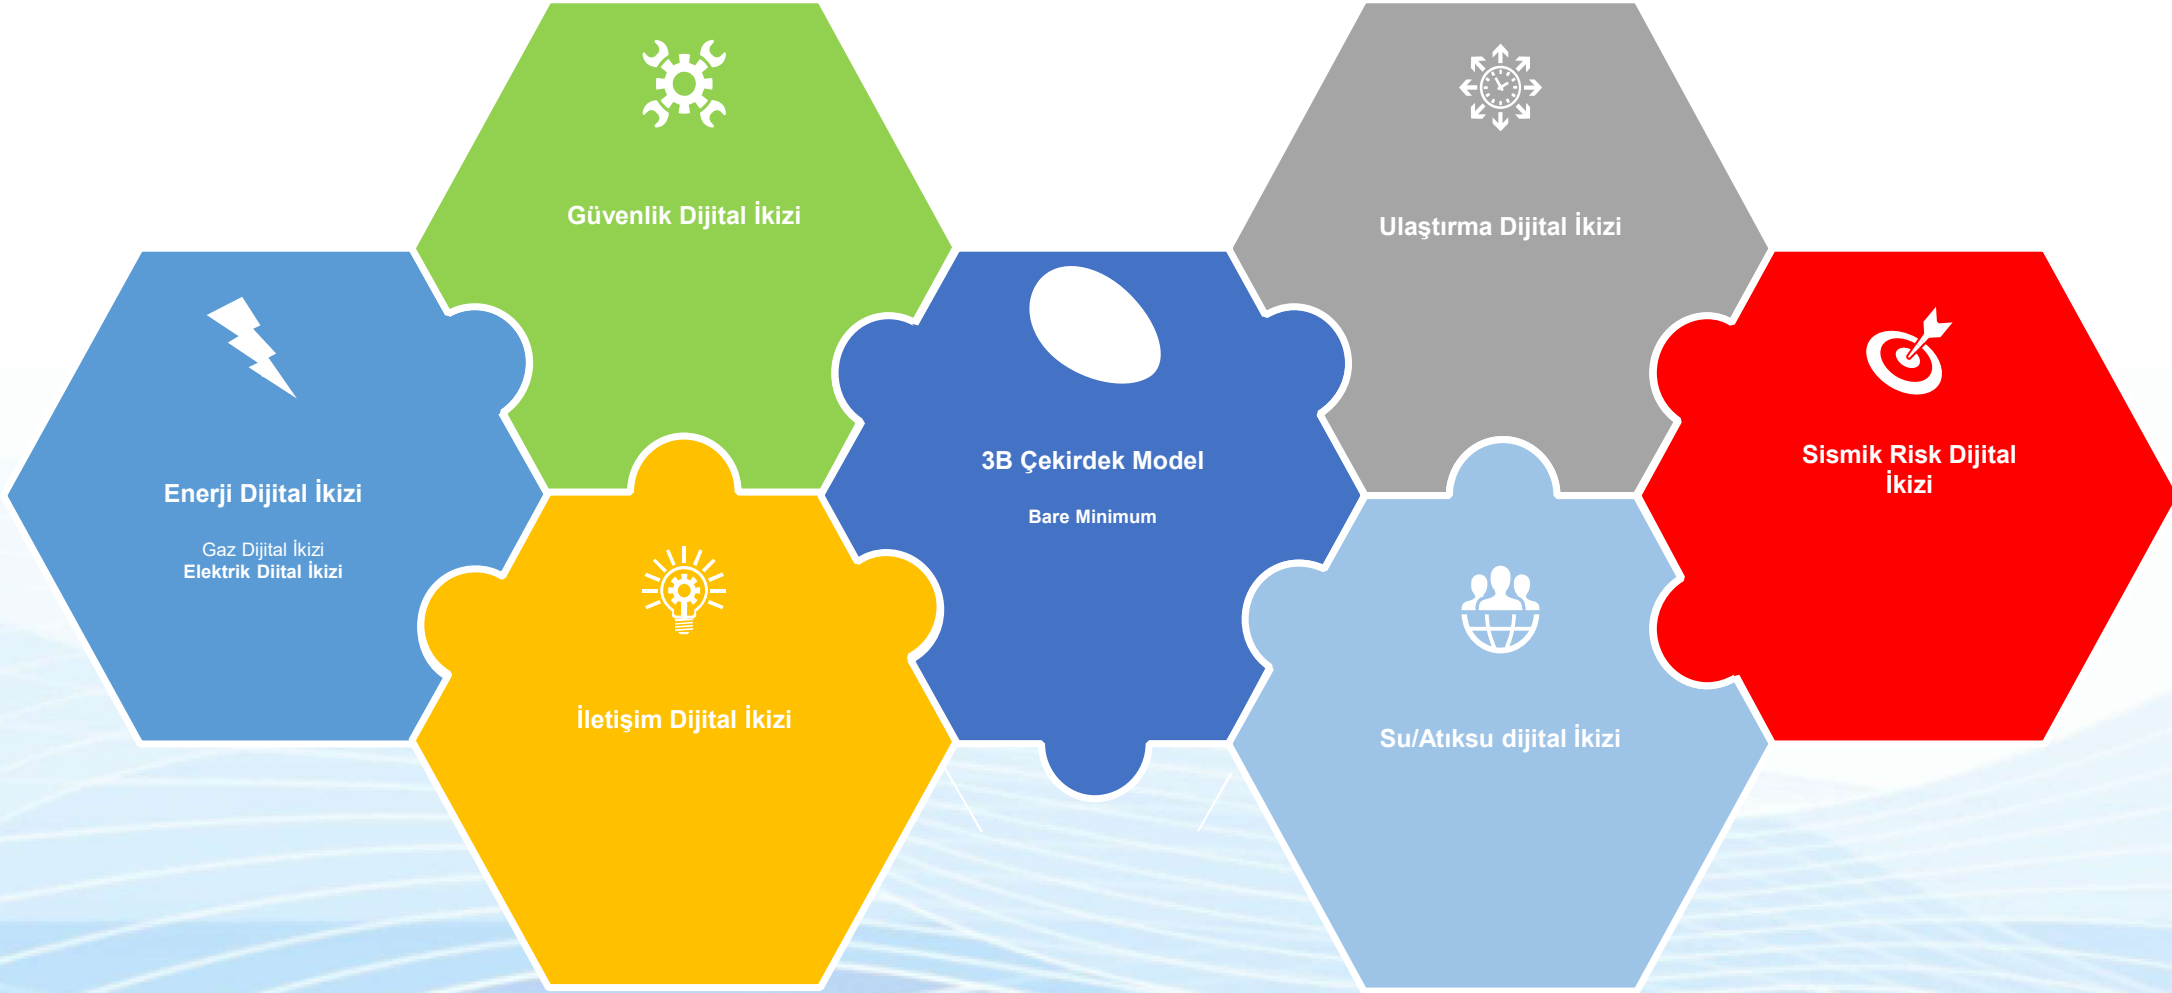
Güvenlik Dijital İkizi

Ulaştırma Dijital İkizi

Enerji Dijital İkizi

Gaz Dijital İkizi
Elektrik Diital İkizi

3B Çekirdek Model

Bare Minimum

Sismik Risk Dijital İkizi

İletişim Dijital İkizi

Su/Atıksu dijital İkizi